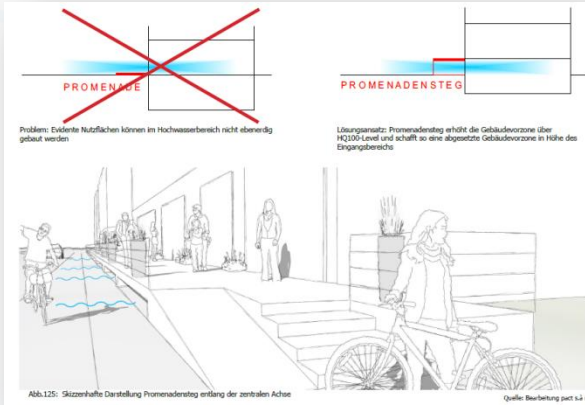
PROMENADE

Problem: Evidente Nutzflächen können im Hochwasserbereich nicht ebenerdig gebaut werden

PROMENADENSTEG

Lösungsansatz: Promenadensteg erhöht die Gebäudevorzone über HQ100-Level und schafft so eine abgesetzte Gebäudevorzone in Höhe des Eingangsbereichs

Abb.125: Skizzenhafte Darstellung Promenadensteg entlang der zentralen Achse

Quelle: Bearbeitung pact s.a